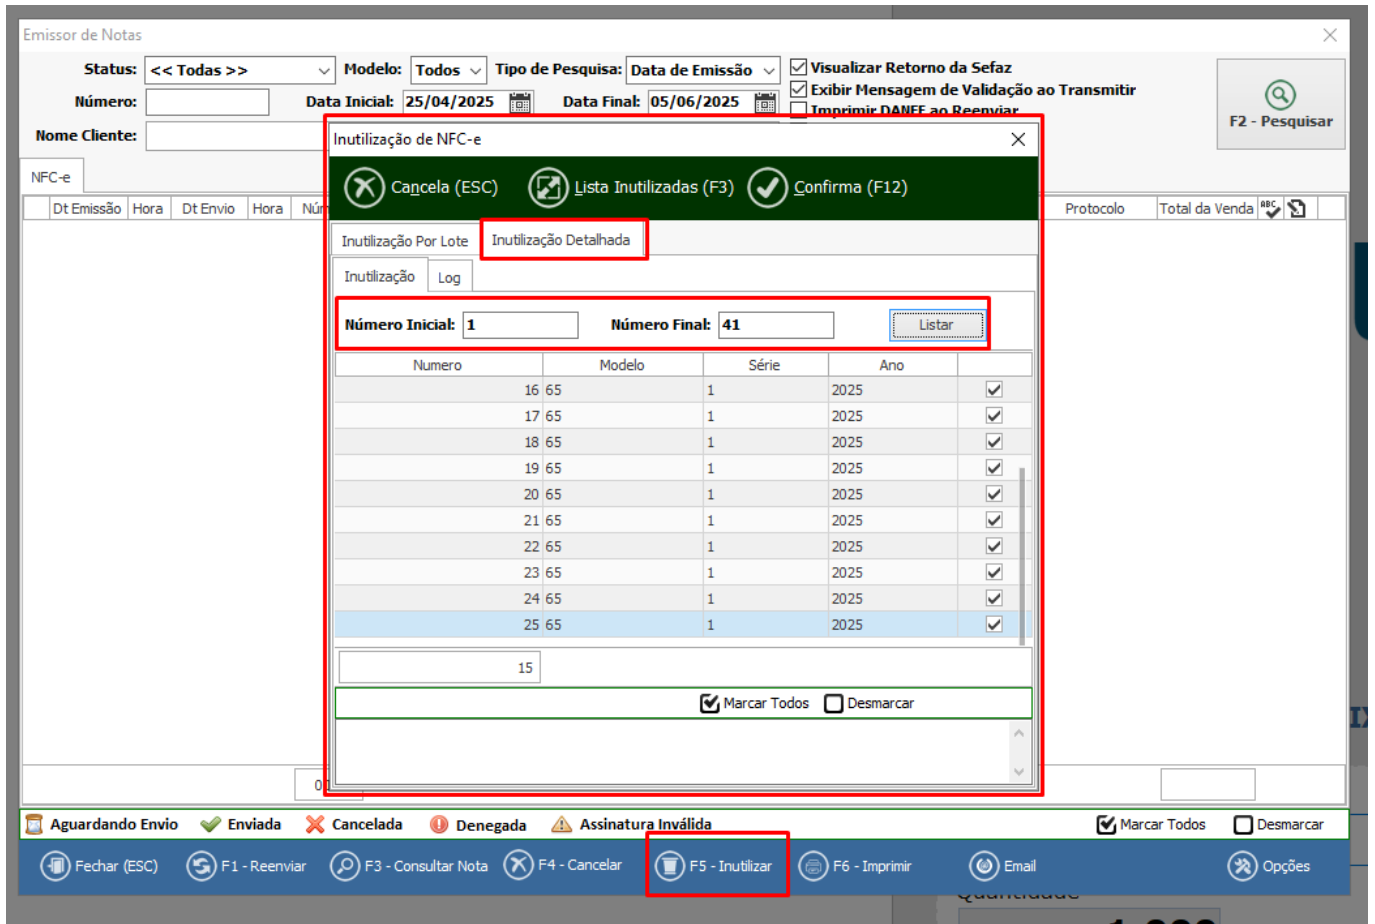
Emissor de Notas

Status: << Todas >>
Modelo: Todos
Tipo de Pesquisa: Data de Emissão
Visualizar Retorno da Sefaz
Exibir Mensagem de Validação ao Transmitir
Imprimir DANFE ao Reenviar
Número:
Data Inicial: 25/04/2025
Data Final: 05/06/2025
Nome Cliente:
F2 - Pesquisar

NFC-e

Dt Emissão | Hora | Dt Envio | Hora | Núm | Protocolo | Total da Venda

Inutilização de NFC-e

Cancela (ESC)
Lista Inutilizadas (F3)
Confirma (F12)

Inutilização Por Lote
Inutilização Detalhada

Inutilização
Log

Número Inicial: 1
Número Final: 41
Listar

| Numero | Modelo | Série | Ano | |
|---|---|---|---|---|
| 16 | 65 | 1 | 2025 | ☑ |
| 17 | 65 | 1 | 2025 | ☑ |
| 18 | 65 | 1 | 2025 | ☑ |
| 19 | 65 | 1 | 2025 | ☑ |
| 20 | 65 | 1 | 2025 | ☑ |
| 21 | 65 | 1 | 2025 | ☑ |
| 22 | 65 | 1 | 2025 | ☑ |
| 23 | 65 | 1 | 2025 | ☑ |
| 24 | 65 | 1 | 2025 | ☑ |
| 25 | 65 | 1 | 2025 | ☑ |

15

Marcar Todos
Desmarcar

0

Aguardando Envio
Enviada
Cancelada
Denegada
Assinatura Inválida
Marcar Todos
Desmarcar

Fechar (ESC)
F1 - Reenviar
F3 - Consultar Nota
F4 - Cancelar
F5 - Inutilizar
F6 - Imprimir
Email
Opções